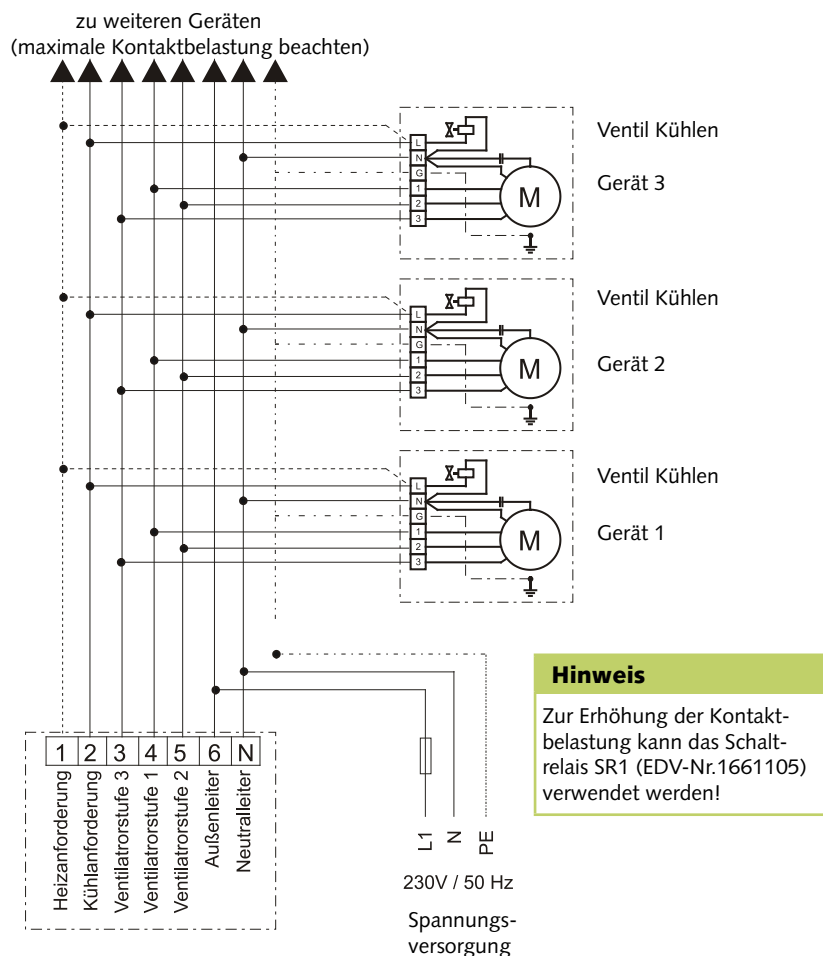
zu weiteren Geräten
(maximale Kontaktbelastung beachten)

L
N
G
1
2
3
M

Ventil Kühlen

Gerät 3

L
N
G
1
2
3
M

Ventil Kühlen

Gerät 2

L
N
G
1
2
3
M

Ventil Kühlen

Gerät 1

Hinweis

Zur Erhöhung der Kontaktbelastung kann das Schaltrelais SR1 (EDV-Nr.1661105) verwendet werden!

| 1 | 2 | 3 | 4 | 5 | 6 | N |
|---|---|---|---|---|---|---|
| Heizanforderung | Kühlanforderung | Ventilatrorstufe 3 | Ventilatrorstufe 1 | Ventilatrorstufe 2 | Außenleiter | Neutralleiter |

L1 N PE

230V / 50 Hz

Spannungsversorgung